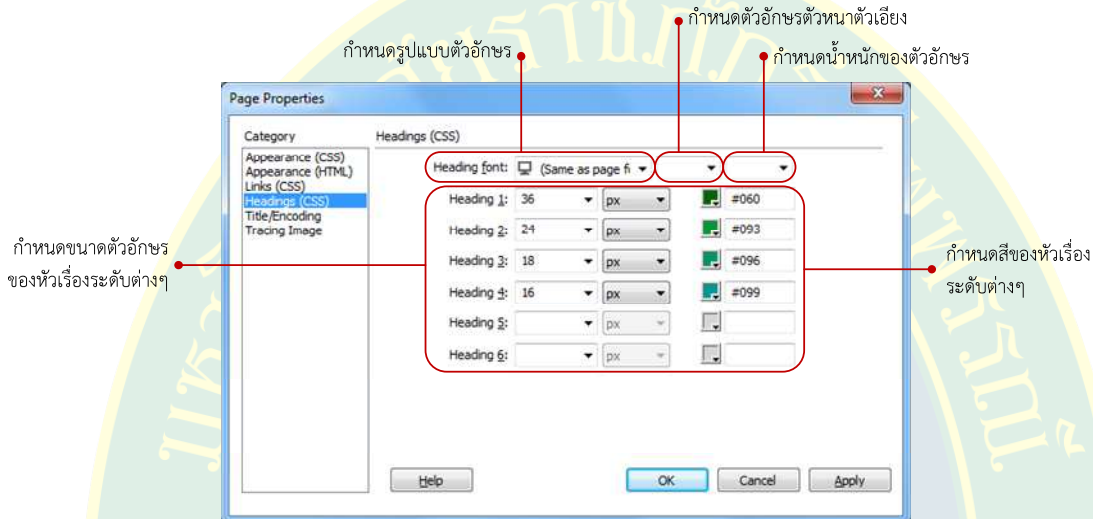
กำหนดตัวอักษรตัวหนาตัวเอียง

กำหนดรูปแบบตัวอักษร

กำหนดน้ำหนักของตัวอักษร

Page Properties

Category

Appearance (CSS)
Appearance (HTML)
Links (CSS)
Headings (CSS)
Title/Encoding
Tracing Image

Headings (CSS)

Heading font: (Same as page fi

Heading 1: 36 px #060

Heading 2: 24 px #093

Heading 3: 18 px #096

Heading 4: 16 px #099

Heading 5: px

Heading 6: px

กำหนดขนาดตัวอักษร ของหัวเรื่องระดับต่างๆ

กำหนดสีของหัวเรื่อง ระดับต่างๆ

Help

OK

Cancel

Apply